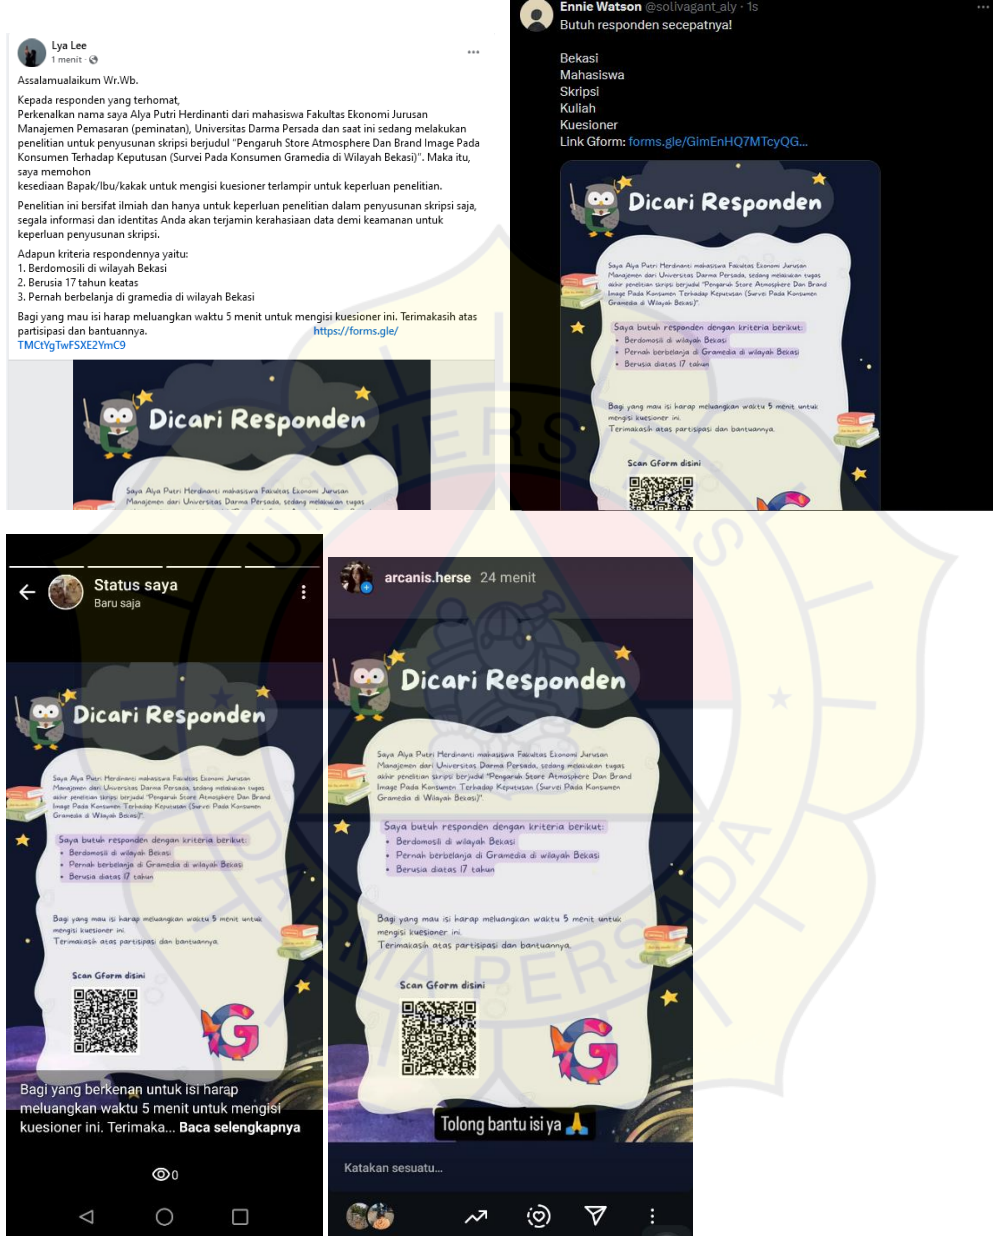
Lya Lee
1 menit ·

Assalamualaikum Wr.Wb.

Kepada responden yang terhomat,
Perkenalkan nama saya Alya Putri Herdinanti dari mahasiswa Fakultas Ekonomi Jurusan Manajemen Pemasaran (peminatan), Universitas Darma Persada dan saat ini sedang melakukan penelitian untuk penyusunan skripsi berjudul "Pengaruh Store Atmosphere Dan Brand Image Pada Konsumen Terhadap Keputusan (Survei Pada Konsumen Gramedia di Wilayah Bekasi)". Maka itu, saya memohon
kesediaan Bapak/Ibu/kakak untuk mengisi kuesioner terlampir untuk keperluan penelitian.

Penelitian ini bersifat ilmiah dan hanya untuk keperluan penelitian dalam penyusunan skripsi saja, segala informasi dan identitas Anda akan terjamin kerahasiaan data demi keamanan untuk keperluan penyusunan skripsi.

Adapun kriteria respondennya yaitu:
1. Berdomosili di wilayah Bekasi
2. Berusia 17 tahun keatas
3. Pernah berbelanja di gramedia di wilayah Bekasi

Bagi yang mau isi harap meluangkan waktu 5 menit untuk mengisi kuesioner ini. Terimakasih atas partisipasi dan bantuannya. https://forms.gle/TMCtYgTwFSXE2YmC9

Dicari Responden

Saya Alya Putri Herdinanti mahasiswa Fakultas Ekonomi Jurusan Manajemen dari Universitas Darma Persada, sedang melakukan tugas

Ennie Watson @solivagant_aly · 1s
Butuh responden secepatnya!

Bekasi
Mahasiswa
Skripsi
Kuliah
Kuesioner
Link Gform: forms.gle/GimEnHQ7MTcyQG...

Dicari Responden

Saya Alya Putri Herdinanti mahasiswa Fakultas Ekonomi Jurusan Manajemen dari Universitas Darma Persada, sedang melakukan tugas akhir penelitian skripsi berjudul "Pengaruh Store Atmosphere Dan Brand Image Pada Konsumen Terhadap Keputusan (Survei Pada Konsumen Gramedia di Wilayah Bekasi)".

Saya butuh responden dengan kriteria berikut:
• Berdomosili di wilayah Bekasi
• Pernah berbelanja di Gramedia di wilayah Bekasi
• Berusia diatas 17 tahun

Bagi yang mau isi harap meluangkan waktu 5 menit untuk mengisi kuesioner ini.
Terimakasih atas partisipasi dan bantuannya.

Scan Gform disini

Status saya
Baru saja

Dicari Responden

Saya Alya Putri Herdinanti mahasiswa Fakultas Ekonomi Jurusan Manajemen dari Universitas Darma Persada, sedang melakukan tugas akhir penelitian skripsi berjudul "Pengaruh Store Atmosphere Dan Brand Image Pada Konsumen Terhadap Keputusan (Survei Pada Konsumen Gramedia di Wilayah Bekasi)".

Saya butuh responden dengan kriteria berikut:
• Berdomosili di wilayah Bekasi
• Pernah berbelanja di Gramedia di wilayah Bekasi
• Berusia diatas 17 tahun

Bagi yang mau isi harap meluangkan waktu 5 menit untuk mengisi kuesioner ini.
Terimakasih atas partisipasi dan bantuannya.

Scan Gform disini

Bagi yang berkenan untuk isi harap meluangkan waktu 5 menit untuk mengisi kuesioner ini. Terimaka... Baca selengkapnya

0

arcanis.herse 24 menit

Dicari Responden

Saya Alya Putri Herdinanti mahasiswa Fakultas Ekonomi Jurusan Manajemen dari Universitas Darma Persada, sedang melakukan tugas akhir penelitian skripsi berjudul "Pengaruh Store Atmosphere Dan Brand Image Pada Konsumen Terhadap Keputusan (Survei Pada Konsumen Gramedia di Wilayah Bekasi)".

Saya butuh responden dengan kriteria berikut:
• Berdomosili di wilayah Bekasi
• Pernah berbelanja di Gramedia di wilayah Bekasi
• Berusia diatas 17 tahun

Bagi yang mau isi harap meluangkan waktu 5 menit untuk mengisi kuesioner ini.
Terimakasih atas partisipasi dan bantuannya.

Scan Gform disini

Tolong bantu isi ya 🙏

Katakan sesuatu...